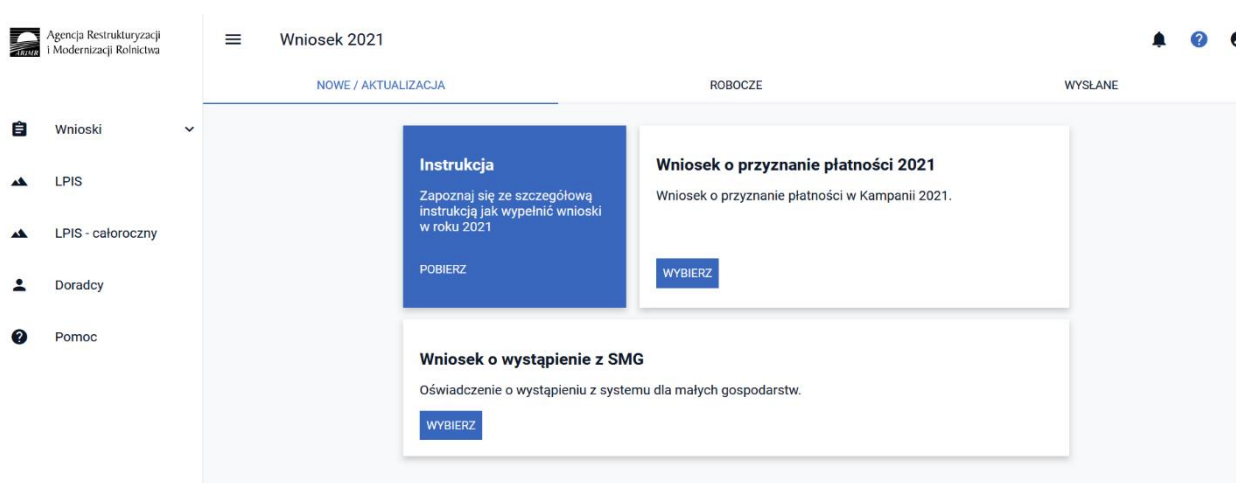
ARiMR
Agencja Restrukturyzacji i Modernizacji Rolnictwa

Wniosek 2021

NOWE / AKTUALIZACJA
ROBOCZE
WYSŁANE

Wnioski
LPIS
LPIS - całoroczny
Doradcy
Pomoc

Instrukcja
Zapoznaj się ze szczegółową instrukcją jak wypełnić wnioski w roku 2021
POBIERZ

Wniosek o przyznanie płatności 2021
Wniosek o przyznanie płatności w Kampanii 2021.
WYBIERZ

Wniosek o wystąpienie z SMG
Oświadczenie o wystąpieniu z systemu dla małych gospodarstw.
WYBIERZ